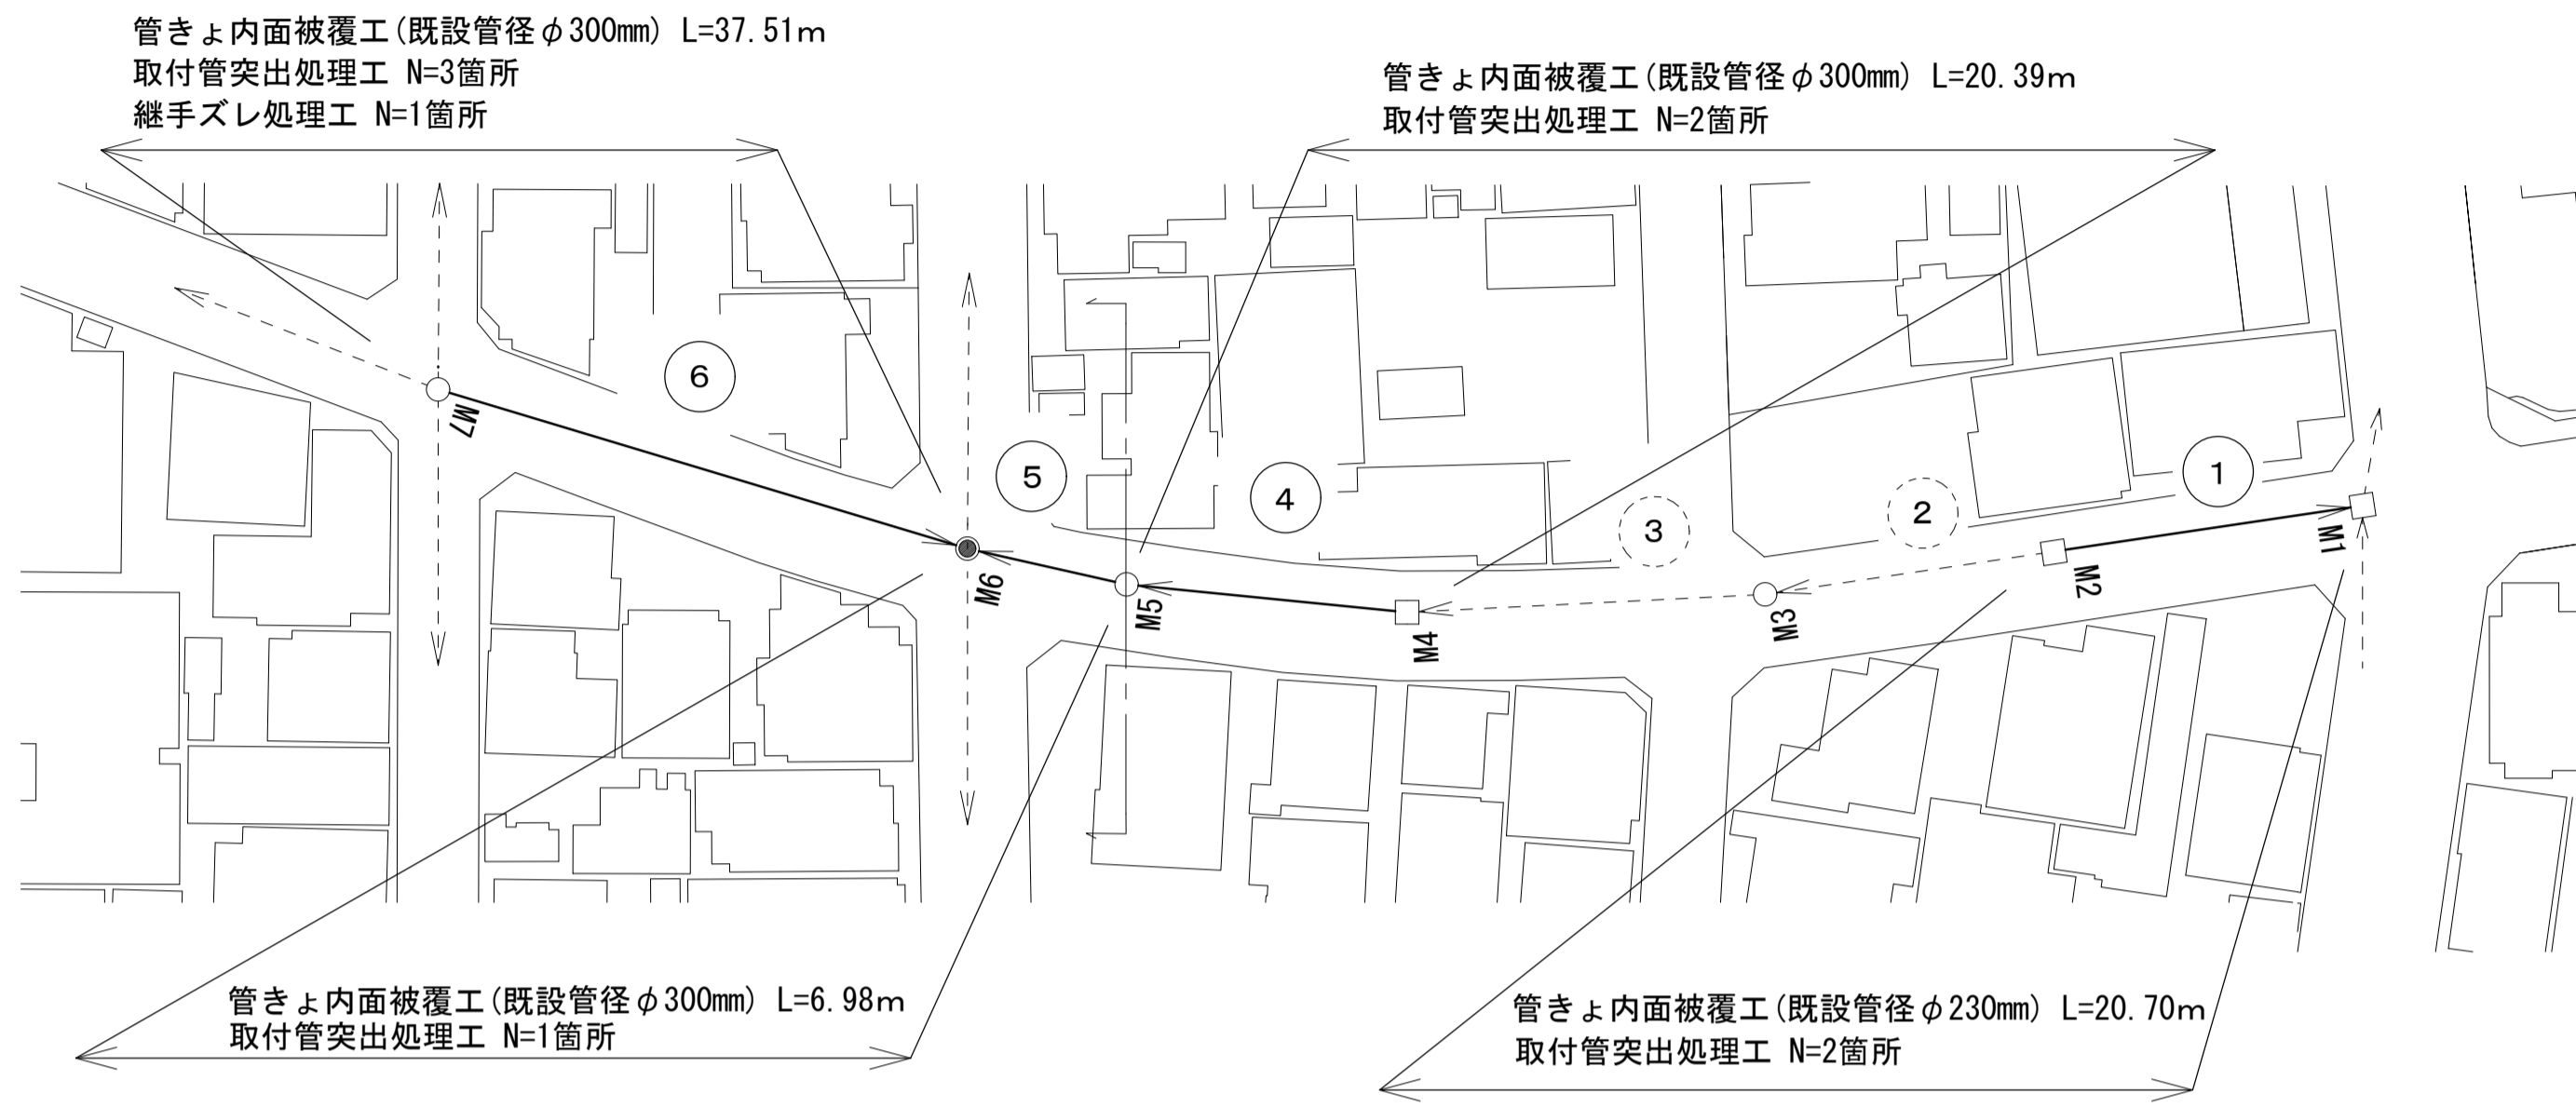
管きょ内面被覆工(既設管径φ300mm) L=37.51m
取付管突出処理工 N=3箇所
継手ズレ処理工 N=1箇所

管きょ内面被覆工(既設管径φ300mm) L=20.39m
取付管突出処理工 N=2箇所

6
5
4
3
2
1

M7
M6
M5
M4
M3
M2
M1

管きょ内面被覆工(既設管径φ300mm) L=6.98m
取付管突出処理工 N=1箇所

管きょ内面被覆工(既設管径φ230mm) L=20.70m
取付管突出処理工 N=2箇所